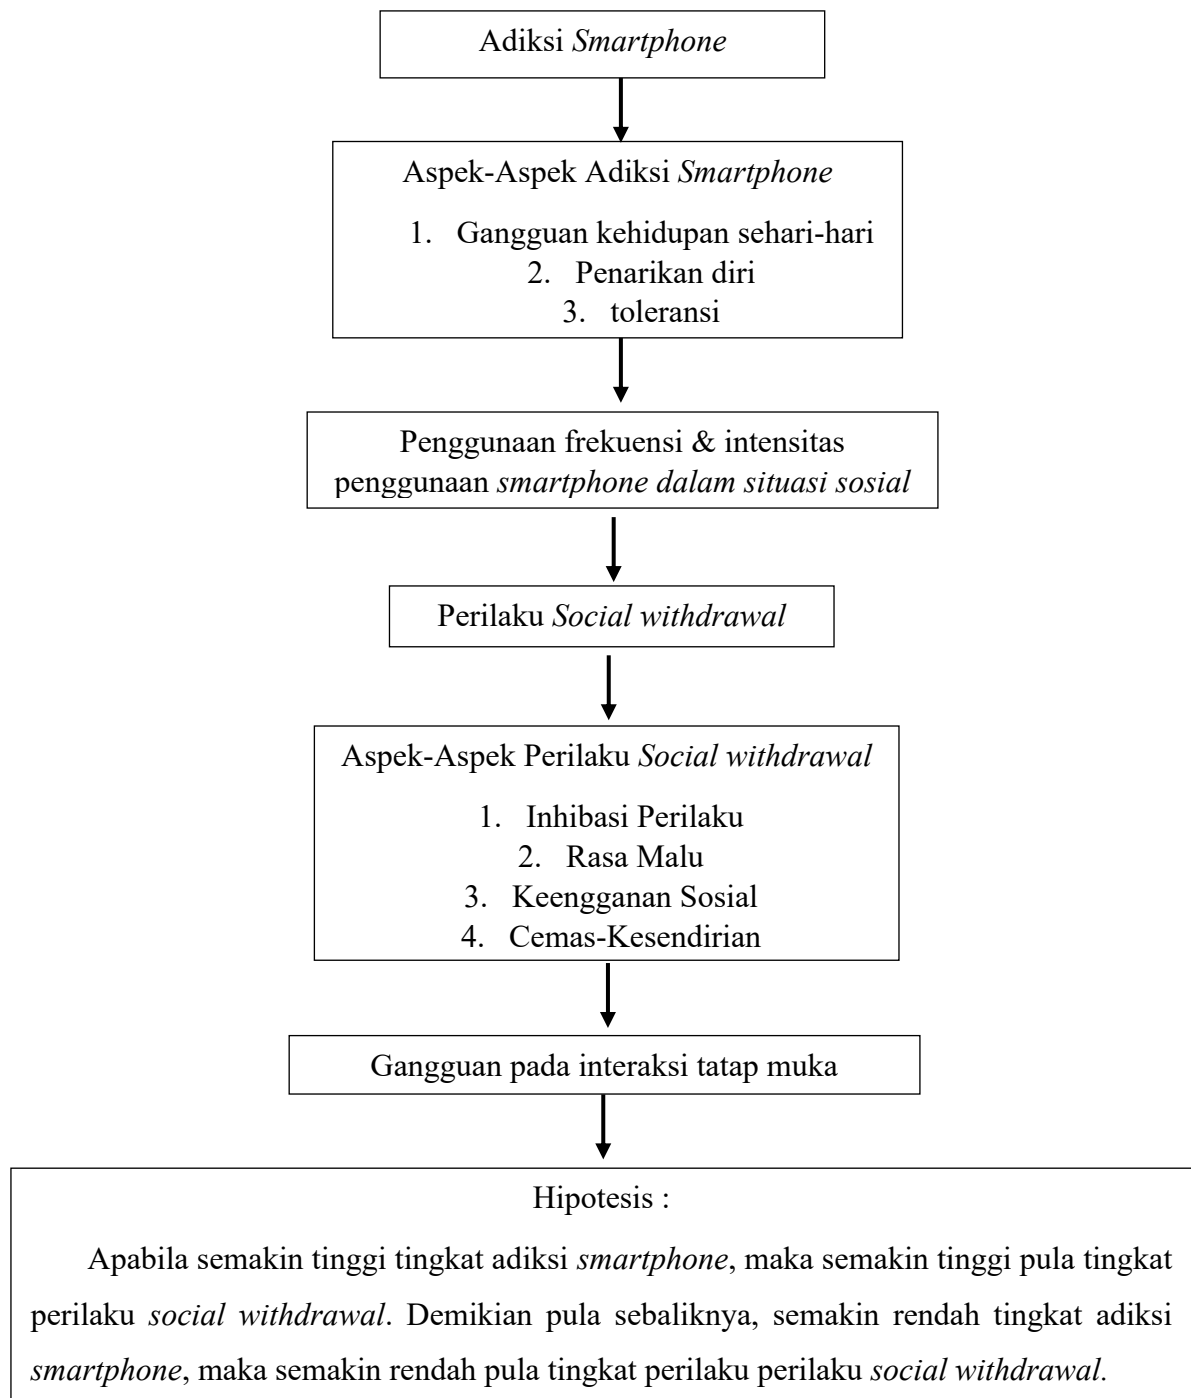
Adiksi Smartphone

Aspek-Aspek Adiksi Smartphone

1. Gangguan kehidupan sehari-hari
2. Penarikan diri
3. toleransi

Penggunaan frekuensi & intensitas penggunaan smartphone dalam situasi sosial

Perilaku Social withdrawal

Aspek-Aspek Perilaku Social withdrawal

1. Inhibasi Perilaku
2. Rasa Malu
3. Keengganan Sosial
4. Cemas-Kesendirian

Gangguan pada interaksi tatap muka

Hipotesis :

Apabila semakin tinggi tingkat adiksi smartphone, maka semakin tinggi pula tingkat perilaku social withdrawal. Demikian pula sebaliknya, semakin rendah tingkat adiksi smartphone, maka semakin rendah pula tingkat perilaku perilaku social withdrawal.